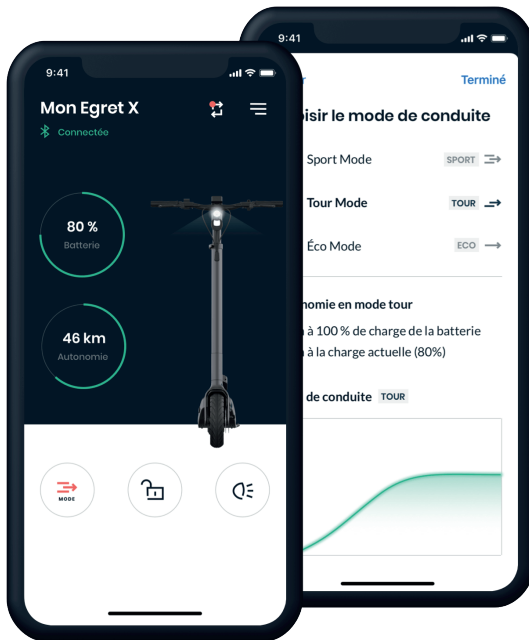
9:41

Mon Egret X

Connectée

80 %
Batterie

46 km
Autonomie

MODE

9:41

Terminé

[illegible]isir le mode de conduite

Sport Mode SPORT

Tour Mode TOUR

Éco Mode ECO

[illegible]nomie en mode tour

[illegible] à 100 % de charge de la batterie

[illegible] à la charge actuelle (80%)

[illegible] de conduite TOUR